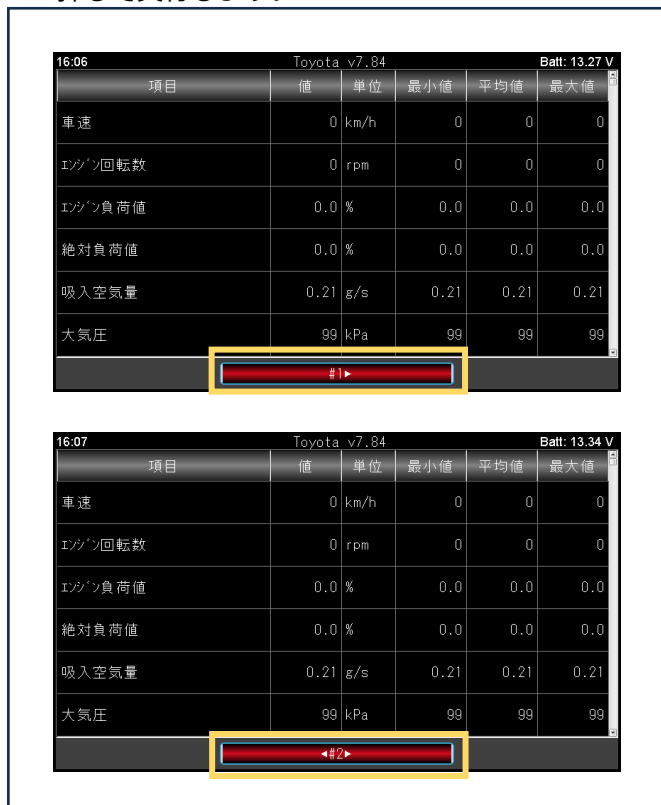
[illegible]

16:06 Toyota v7.84 Batt: 13.27 V

| 項目 | 値 | 単位 | 最小値 | 平均値 | 最大値 |
|---|---|---|---|---|---|
| 車速 | 0 | km/h | 0 | 0 | 0 |
| ｴﾝｼﾞﾝ回転数 | 0 | rpm | 0 | 0 | 0 |
| ｴﾝｼﾞﾝ負荷値 | 0.0 | % | 0.0 | 0.0 | 0.0 |
| 絶対負荷値 | 0.0 | % | 0.0 | 0.0 | 0.0 |
| 吸入空気量 | 0.21 | g/s | 0.21 | 0.21 | 0.21 |
| 大気圧 | 99 | kPa | 99 | 99 | 99 |

#1►

16:07 Toyota v7.84 Batt: 13.34 V

| 項目 | 値 | 単位 | 最小値 | 平均値 | 最大値 |
|---|---|---|---|---|---|
| 車速 | 0 | km/h | 0 | 0 | 0 |
| ｴﾝｼﾞﾝ回転数 | 0 | rpm | 0 | 0 | 0 |
| ｴﾝｼﾞﾝ負荷値 | 0.0 | % | 0.0 | 0.0 | 0.0 |
| 絶対負荷値 | 0.0 | % | 0.0 | 0.0 | 0.0 |
| 吸入空気量 | 0.21 | g/s | 0.21 | 0.21 | 0.21 |
| 大気圧 | 99 | kPa | 99 | 99 | 99 |

◄#2►